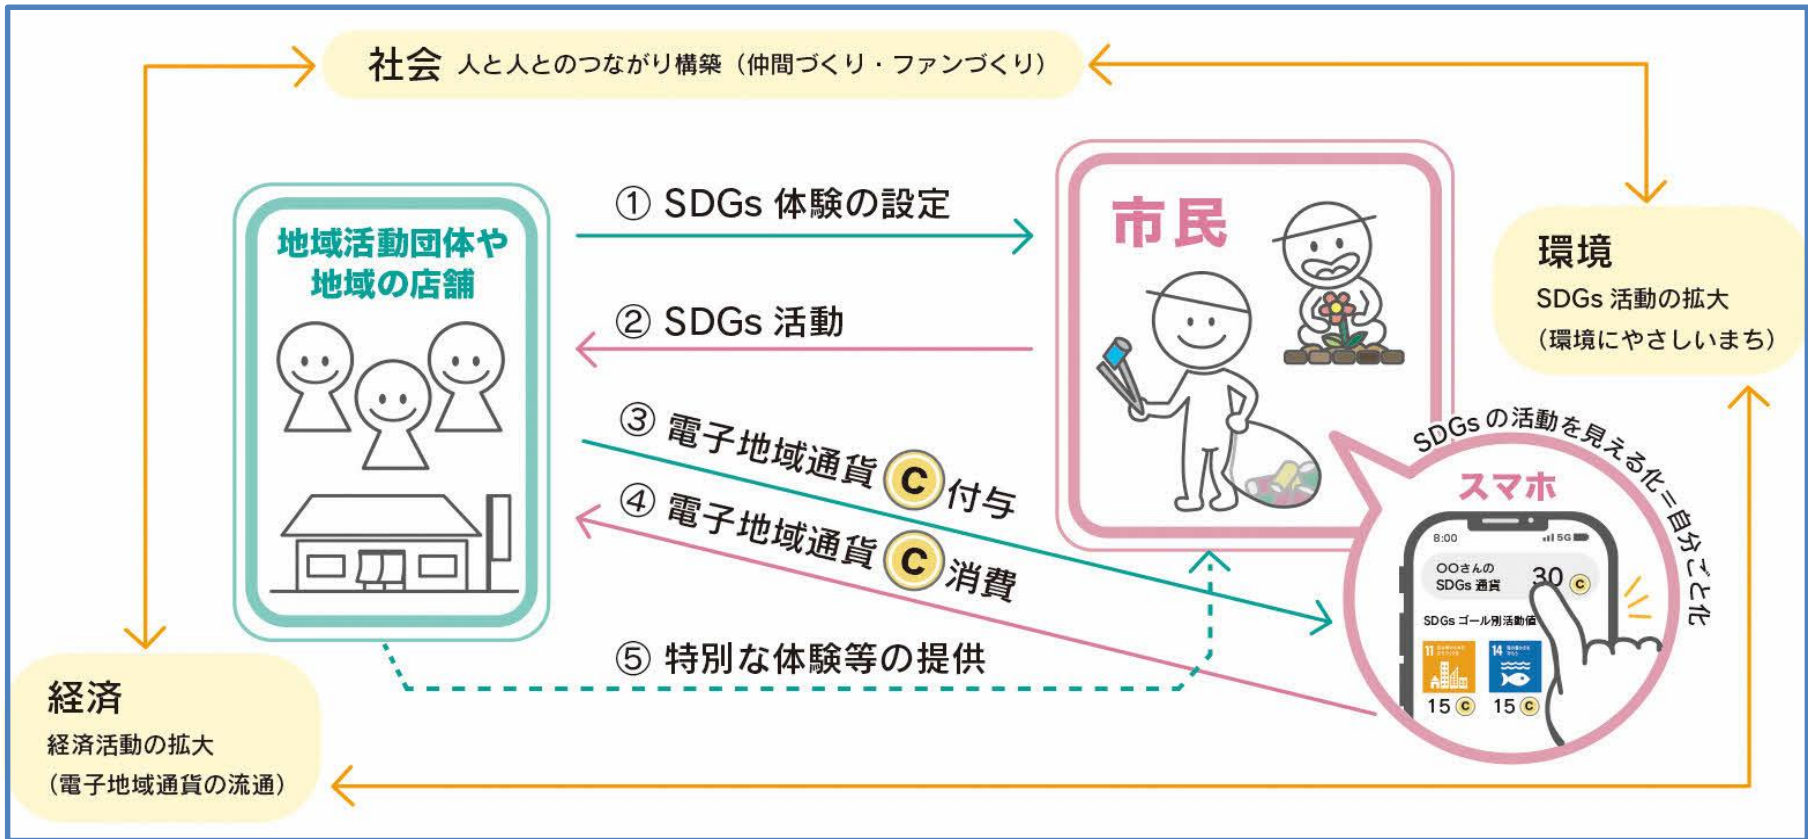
社会 人と人とのつながり構築（仲間づくり・ファンづくり）

地域活動団体や地域の店舗

① SDGs 体験の設定

② SDGs 活動

③ 電子地域通貨 C 付与

④ 電子地域通貨 C 消費

⑤ 特別な体験等の提供

市民

環境
SDGs 活動の拡大
（環境にやさしいまち）

SDGs の活動を見える化＝自分ごと化

スマホ

8:00
5G
〇〇さんの
SDGs 通貨
30 C
SDGs ゴール別活動値
11
14
15 C
15 C

経済
経済活動の拡大
（電子地域通貨の流通）